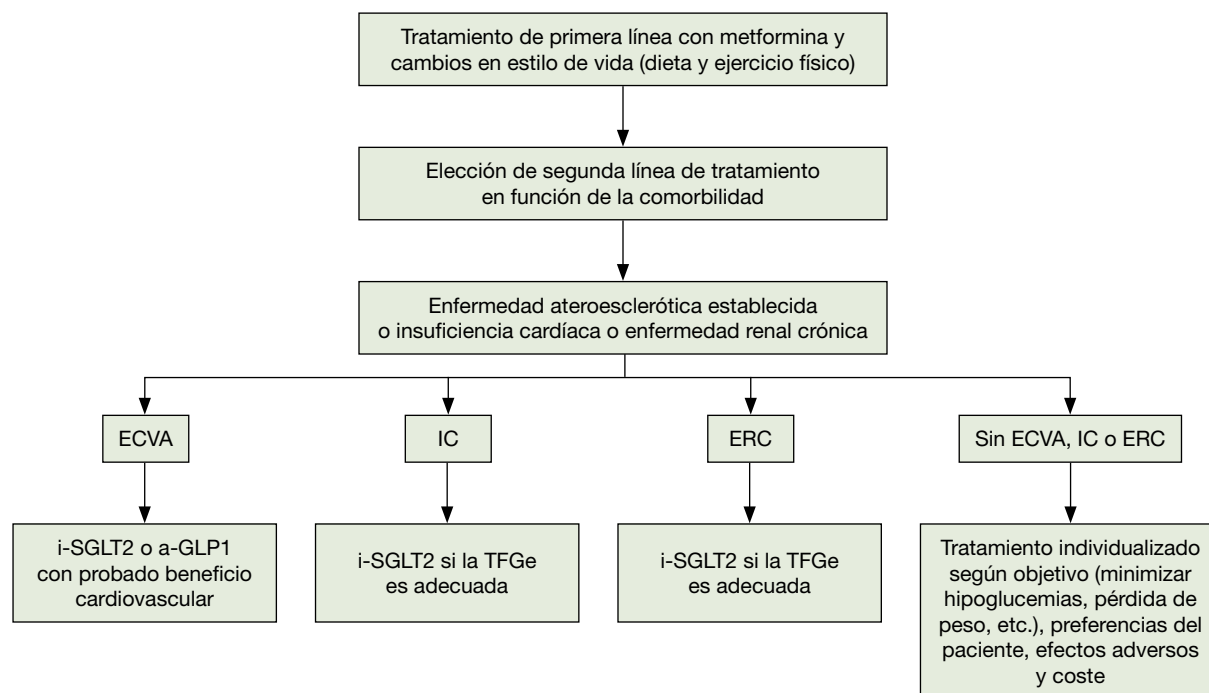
Tratamiento de primera línea con metformina y cambios en estilo de vida (dieta y ejercicio físico)

Elección de segunda línea de tratamiento en función de la comorbilidad

Enfermedad ateroesclerótica establecida o insuficiencia cardíaca o enfermedad renal crónica

ECVA

IC

ERC

Sin ECVA, IC o ERC

i-SGLT2 o a-GLP1 con probado beneficio cardiovascular

i-SGLT2 si la TFGe es adecuada

i-SGLT2 si la TFGe es adecuada

Tratamiento individualizado según objetivo (minimizar hipoglucemias, pérdida de peso, etc.), preferencias del paciente, efectos adversos y coste